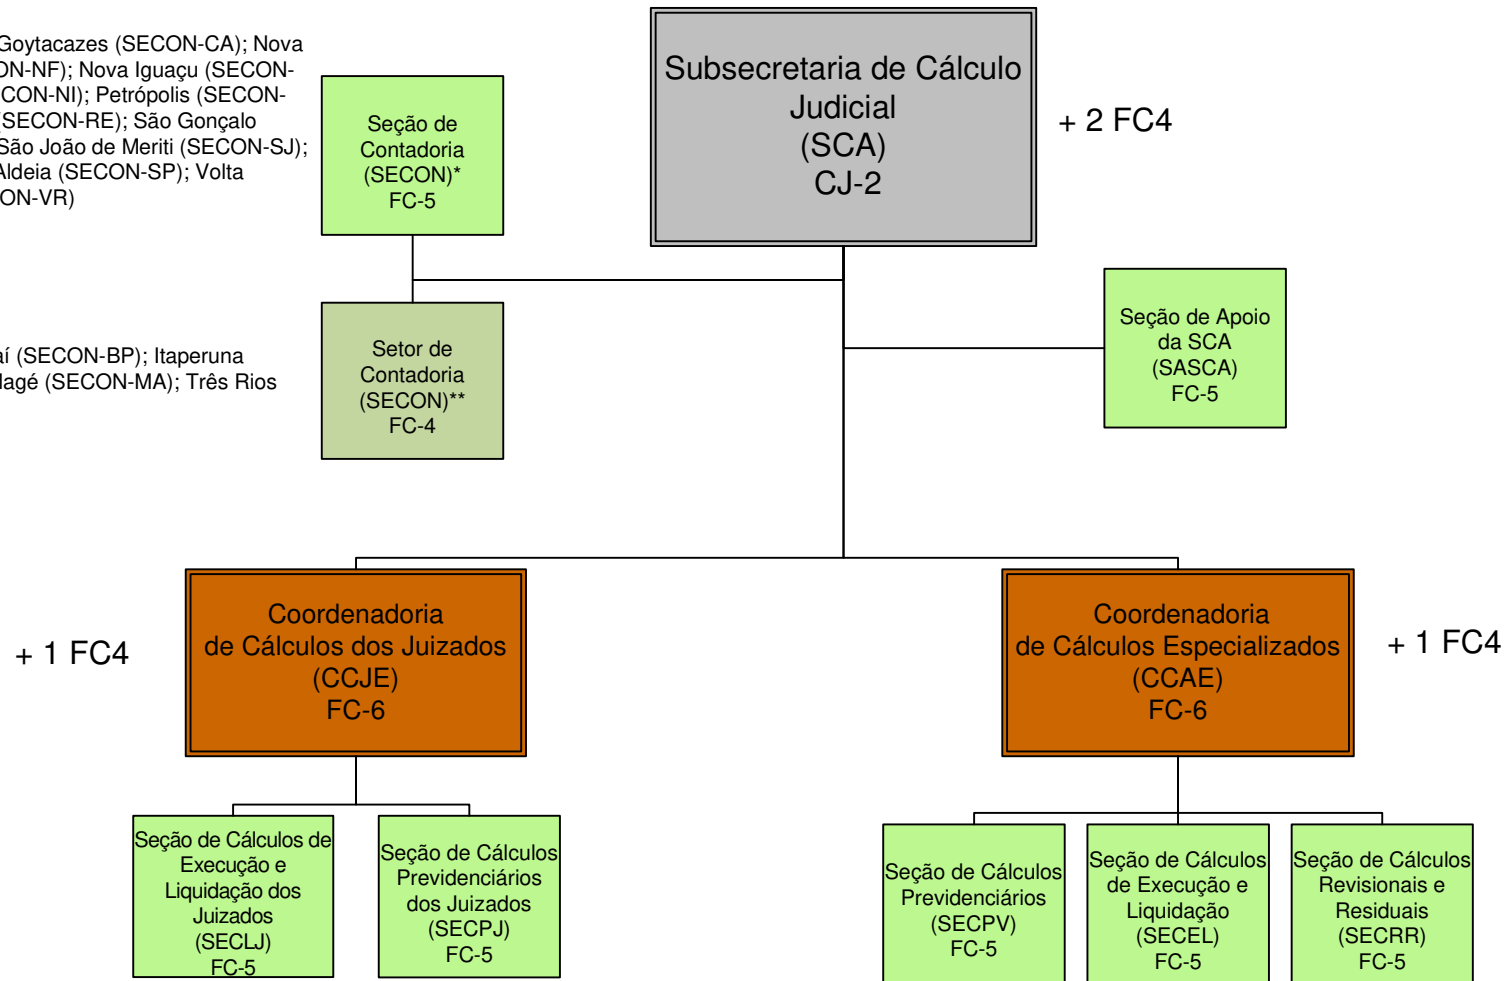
Goytacazes (SECON-CA); Nova
ON-NF); Nova Iguaçu (SECON-
CON-NI); Petrópolis (SECON-
(SECON-RE); São Gonçalo
São João de Meriti (SECON-SJ);
Aldeia (SECON-SP); Volta
ON-VR)

aí (SECON-BP); Itaperuna
lagé (SECON-MA); Três Rios

Seção de Contadoria (SECON)* FC-5

Subsecretaria de Cálculo Judicial (SCA) CJ-2

+ 2 FC4

Setor de Contadoria (SECON)** FC-4

Seção de Apoio da SCA (SASCA) FC-5

+ 1 FC4

Coordenadoria de Cálculos dos Juizados (CCJE) FC-6

Coordenadoria de Cálculos Especializados (CCAE) FC-6

+ 1 FC4

Seção de Cálculos de Execução e Liquidação dos Juizados (SECLJ) FC-5

Seção de Cálculos Previdenciários dos Juizados (SECPJ) FC-5

Seção de Cálculos Previdenciários (SECPV) FC-5

Seção de Cálculos de Execução e Liquidação (SECEL) FC-5

Seção de Cálculos Revisionais e Residuais (SECRR) FC-5